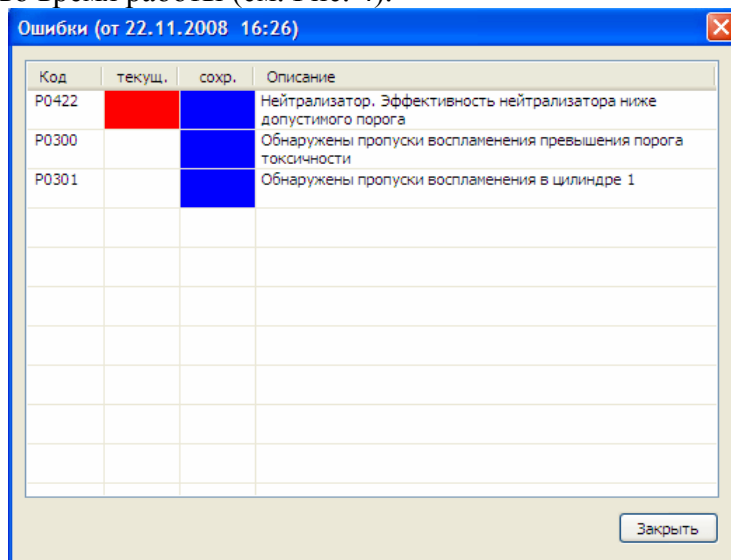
во время работы (см. Рис. 4).

Ошибки (от 22.11.2008 16:26)

| Код | текущ. | сохр. | Описание |
|---|---|---|---|
| P0422 | | | Нейтрализатор. Эффективность нейтрализатора ниже допустимого порога |
| P0300 | | | Обнаружены пропуски воспламенения превышения порога токсичности |
| P0301 | | | Обнаружены пропуски воспламенения в цилиндре 1 |

Закрыть